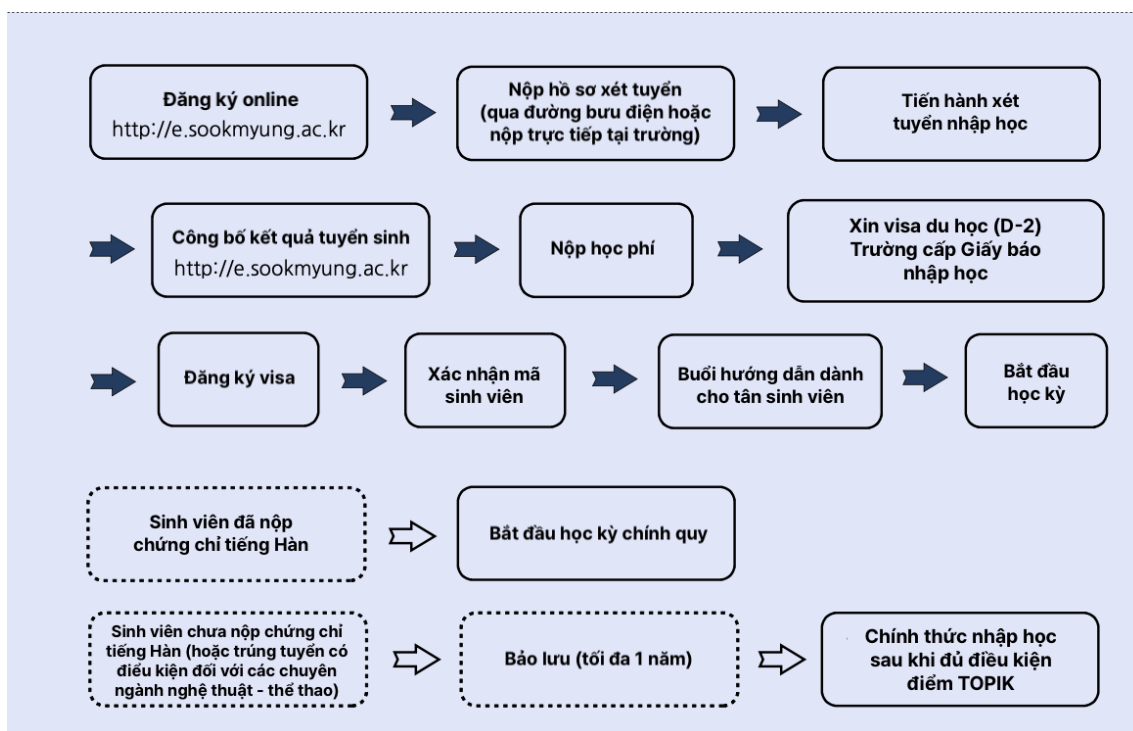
Đăng ký online
http://e.sookmyung.ac.kr

Nộp hồ sơ xét tuyển (qua đường bưu điện hoặc nộp trực tiếp tại trường)

Tiến hành xét tuyển nhập học

Công bố kết quả tuyển sinh
http://e.sookmyung.ac.kr

Nộp học phí

Xin visa du học (D-2)
Trường cấp Giấy báo nhập học

Đăng ký visa

Xác nhận mã sinh viên

Buổi hướng dẫn dành cho tân sinh viên

Bắt đầu học kỳ

Sinh viên đã nộp chứng chỉ tiếng Hàn

Bắt đầu học kỳ chính quy

Sinh viên chưa nộp chứng chỉ tiếng Hàn (hoặc trúng tuyển có điều kiện đối với các chuyên ngành nghệ thuật - thể thao)

Bảo lưu (tối đa 1 năm)

Chính thức nhập học sau khi đủ điều kiện điểm TOPIK